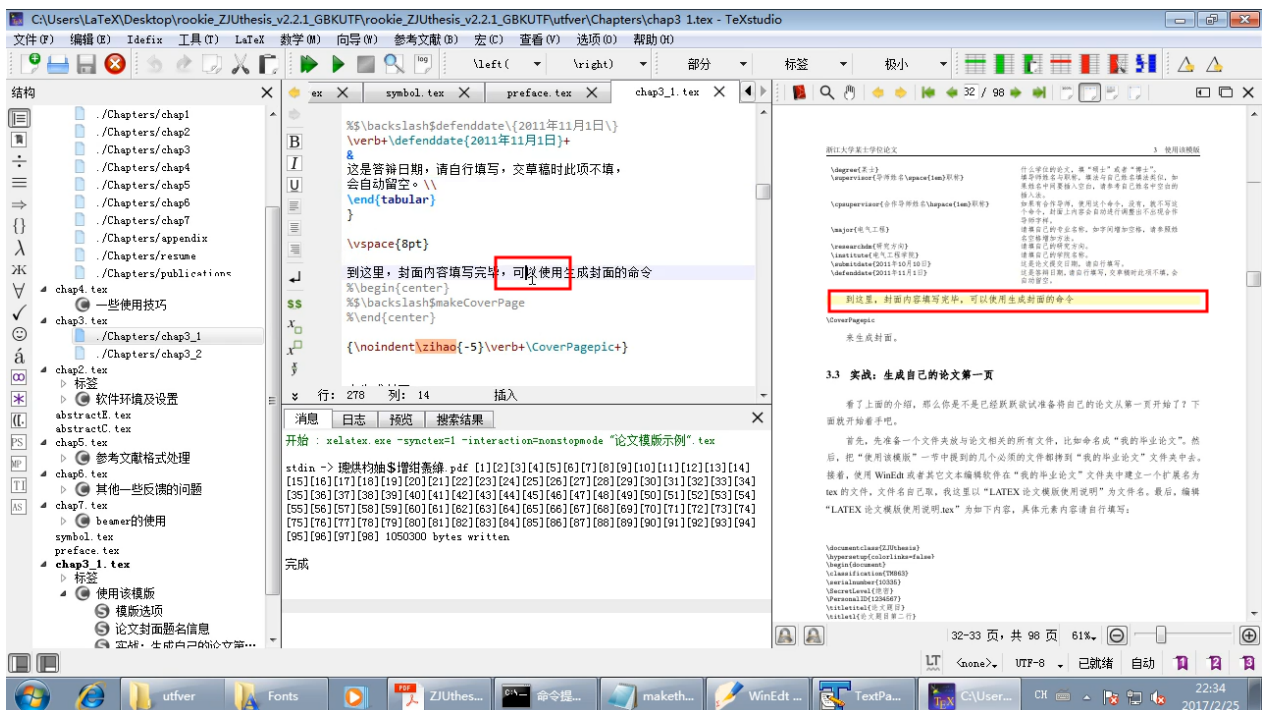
C:\Users\LaTeX\Desktop\rookie_ZJUthesis_v2.2.1_GBKUTF\rookie_ZJUthesis_v2.2.1_GBKUTF\utfver\Chapters\chap3_1.tex - TeXstudio

文件(F) 编辑(E) Idefix 工具(T) LaTeX 数学(M) 向导(W) 参考文献(B) 宏(C) 查看(V) 选项(O) 帮助(H)

\left( \right) 部分 标签 极小

结构
./Chapters/chap1
./Chapters/chap2
./Chapters/chap3
./Chapters/chap4
./Chapters/chap5
./Chapters/chap6
./Chapters/chap7
./Chapters/appendix
./Chapters/resume
./Chapters/publications
chap4.tex
一些使用技巧
chap3.tex
./Chapters/chap3_1
./Chapters/chap3_2
chap2.tex
标签
软件环境及设置
abstractE.tex
abstractC.tex
chap5.tex
参考文献格式处理
chap6.tex
其他一些反馈的问题
chap7.tex
beamer的使用
symbol.tex
preface.tex
chap3_1.tex
标签
使用该模版
模版选项
论文封面题名信息
实战：生成自己的论文第...

ex symbol.tex preface.tex chap3_1.tex

%$\backslash$defenddate\{2011年11月1日\}
\verb+\defenddate{2011年11月1日}
&
这是答辩日期，请自行填写，交草稿时此项不填，
会自动留空。\\
\end{tabular}
}

\vspace{8pt}

到这里，封面内容填写完毕，可以使用生成封面的命令
%\begin{center}
%$\backslash$makeCoverPage
%\end{center}

{\noindent\zihao{-5}\verb+\CoverPagepic+}

行: 278 列: 14 插入

消息 日志 预览 搜索结果
开始 : xelatex.exe -synctex=1 -interaction=nonstopmode "论文模版示例".tex

stdin -> 璁烘枃妯℃澘绀轰緥.pdf [1][2][3][4][5][6][7][8][9][10][11][12][13][14][15][16][17][18][19][20][21][22][23][24][25][26][27][28][29][30][31][32][33][34][35][36][37][38][39][40][41][42][43][44][45][46][47][48][49][50][51][52][53][54][55][56][57][58][59][60][61][62][63][64][65][66][67][68][69][70][71][72][73][74][75][76][77][78][79][80][81][82][83][84][85][86][87][88][89][90][91][92][93][94][95][96][97][98] 1050300 bytes written

完成

32 / 98

浙江大学硕士学位论文 3 使用该模版

到这里，封面内容填写完毕，可以使用生成封面的命令

\CoverPagepic

来生成封面。

3.3 实战：生成自己的论文第一页

看了上面的介绍，那么你是不是已经跃跃欲试准备将自己的论文从第一页开始了？下面就开始着手吧。

首先，先准备一个文件夹放与论文相关的所有文件，比如命名成"我的毕业论文"。然后，把"使用该模版"一节中提到的几个必须的文件都拷到"我的毕业论文"文件夹中去。接着，使用WinEdt或者其它文本编辑软件在"我的毕业论文"文件夹中建立一个扩展名为tex的文件，文件名自己取，我这里以"LATEX论文模版使用说明"为文件名。最后，编辑"LATEX论文模版使用说明.tex"为如下内容，具体元素内容请自行填写：

32-33 页，共 98 页 61%

<none> UTF-8 已就绪 自动

utfver Fonts ZJUthes... 命令提... maketh... WinEdt ... TextPa... C:\User... CH 22:34 2017/2/25